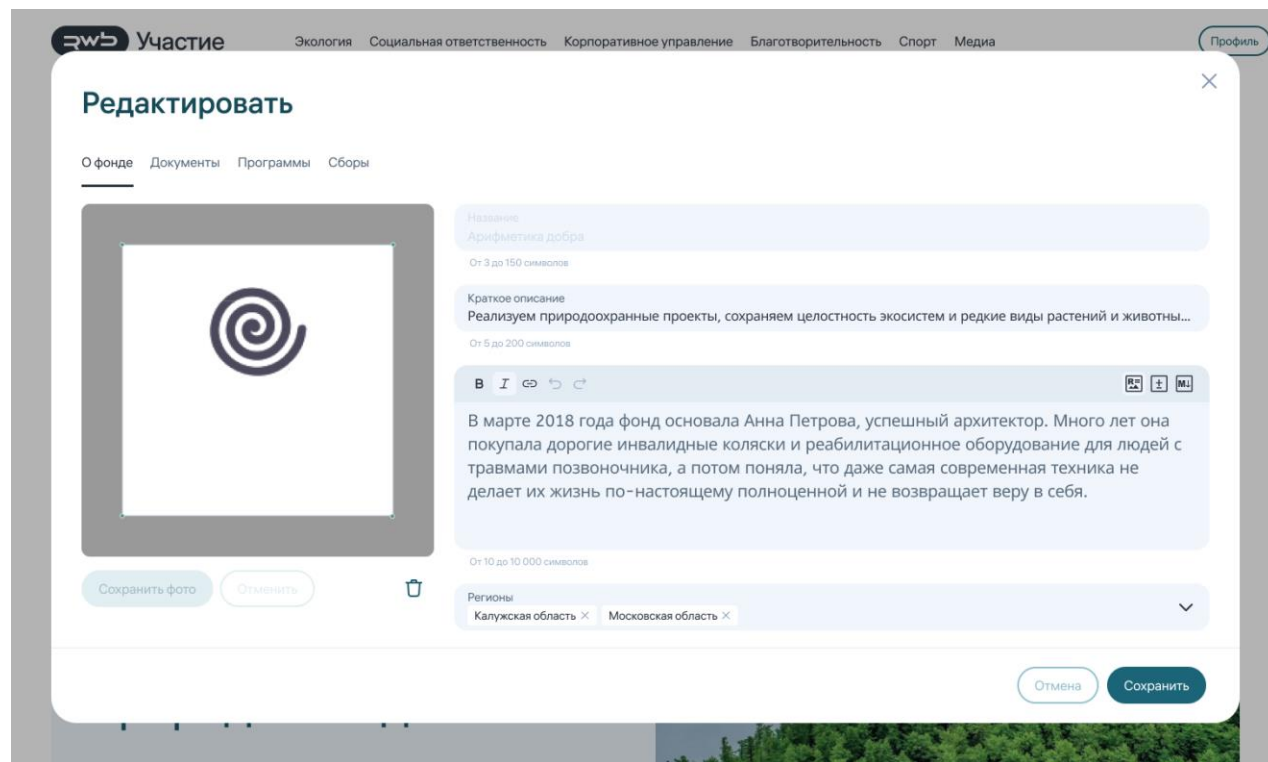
RWB Участие Экология Социальная ответственность Корпоративное управление Благотворительность Спорт Медиа Профиль

Редактировать

О фонде Документы Программы Сборы

Название
Арифметика добра
От 3 до 150 символов

Краткое описание
Реализуем природоохранные проекты, сохраняем целостность экосистем и редкие виды растений и животны...
От 5 до 200 символов

B I

В марте 2018 года фонд основала Анна Петрова, успешный архитектор. Много лет она покупала дорогие инвалидные коляски и реабилитационное оборудование для людей с травмами позвоночника, а потом поняла, что даже самая современная техника не делает их жизнь по-настоящему полноценной и не возвращает веру в себя.

От 10 до 10 000 символов

Сохранить фото Отменить

Регионы
Калужская область × Московская область ×

Отмена Сохранить